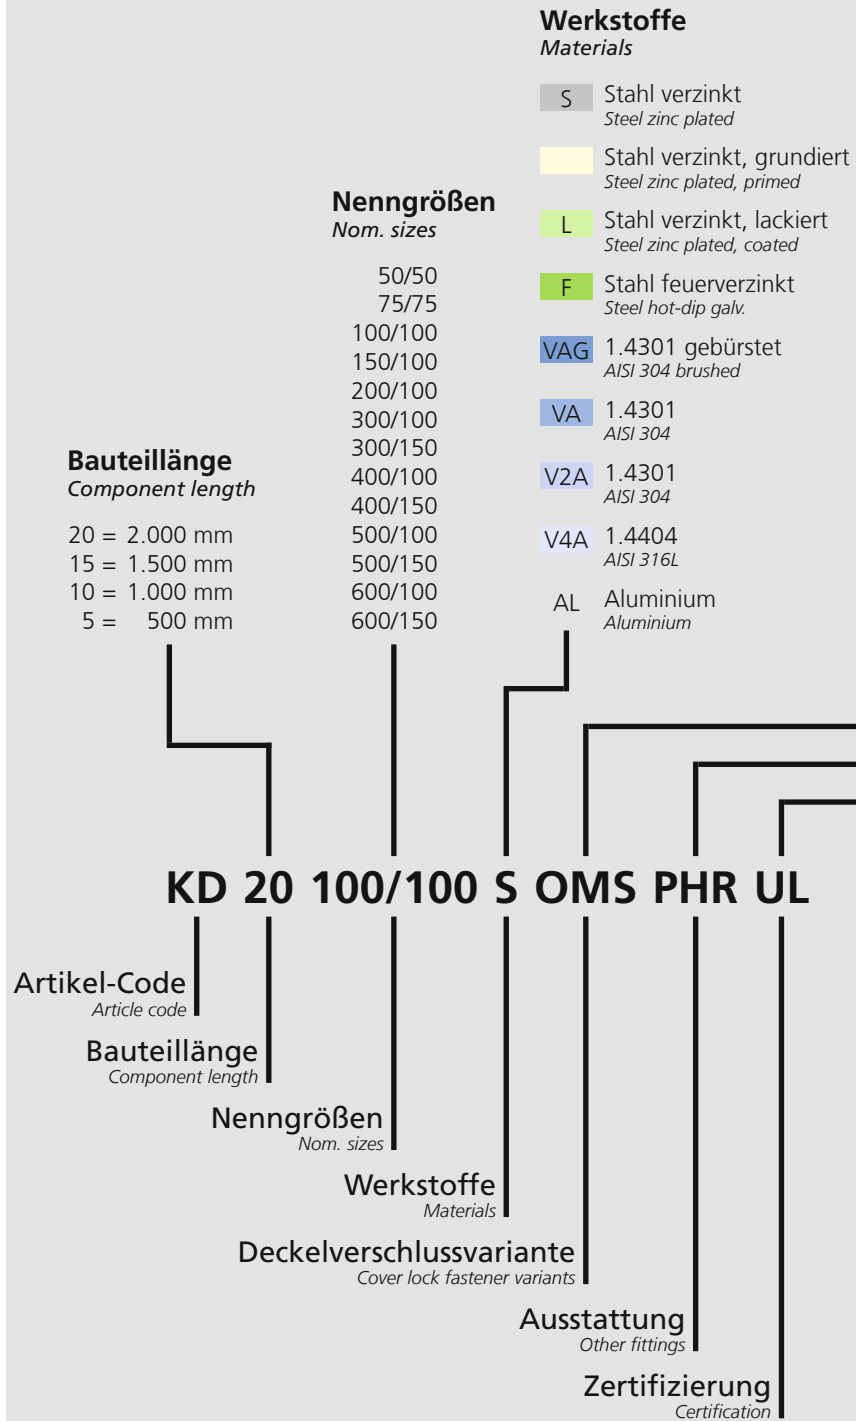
**Werkstoffe**
*Materials*

S Stahl verzinkt
*Steel zinc plated*

Stahl verzinkt, grundiert
*Steel zinc plated, primed*

L Stahl verzinkt, lackiert
*Steel zinc plated, coated*

F Stahl feuerverzinkt
*Steel hot-dip galv.*

VAG 1.4301 gebürstet
*AISI 304 brushed*

VA 1.4301
*AISI 304*

V2A 1.4301
*AISI 304*

V4A 1.4404
*AISI 316L*

AL Aluminium
*Aluminium*

**Nenngrößen**
*Nom. sizes*

50/50
75/75
100/100
150/100
200/100
300/100
300/150
400/100
400/150
500/100
500/150
600/100
600/150

**Bauteillänge**
*Component length*

20 = 2.000 mm
15 = 1.500 mm
10 = 1.000 mm
5 = 500 mm

**KD 20 100/100 S OMS PHR UL**

Artikel-Code
*Article code*

Bauteillänge
*Component length*

Nenngrößen
*Nom. sizes*

Werkstoffe
*Materials*

Deckelverschlussvariante
*Cover lock fastener variants*

Ausstattung
*Other fittings*

Zertifizierung
*Certification*